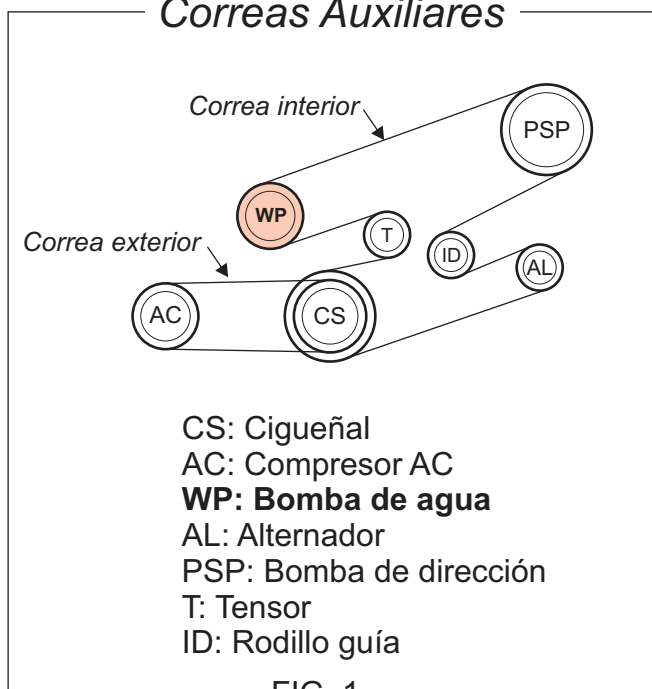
Correas Auxiliares

Correa interior

PSP

WP

T

ID

AL

Correa exterior

AC

CS

CS: Cigueñal
AC: Compresor AC
**WP: Bomba de agua**
AL: Alternador
PSP: Bomba de dirección
T: Tensor
ID: Rodillo guía

FIG. 1